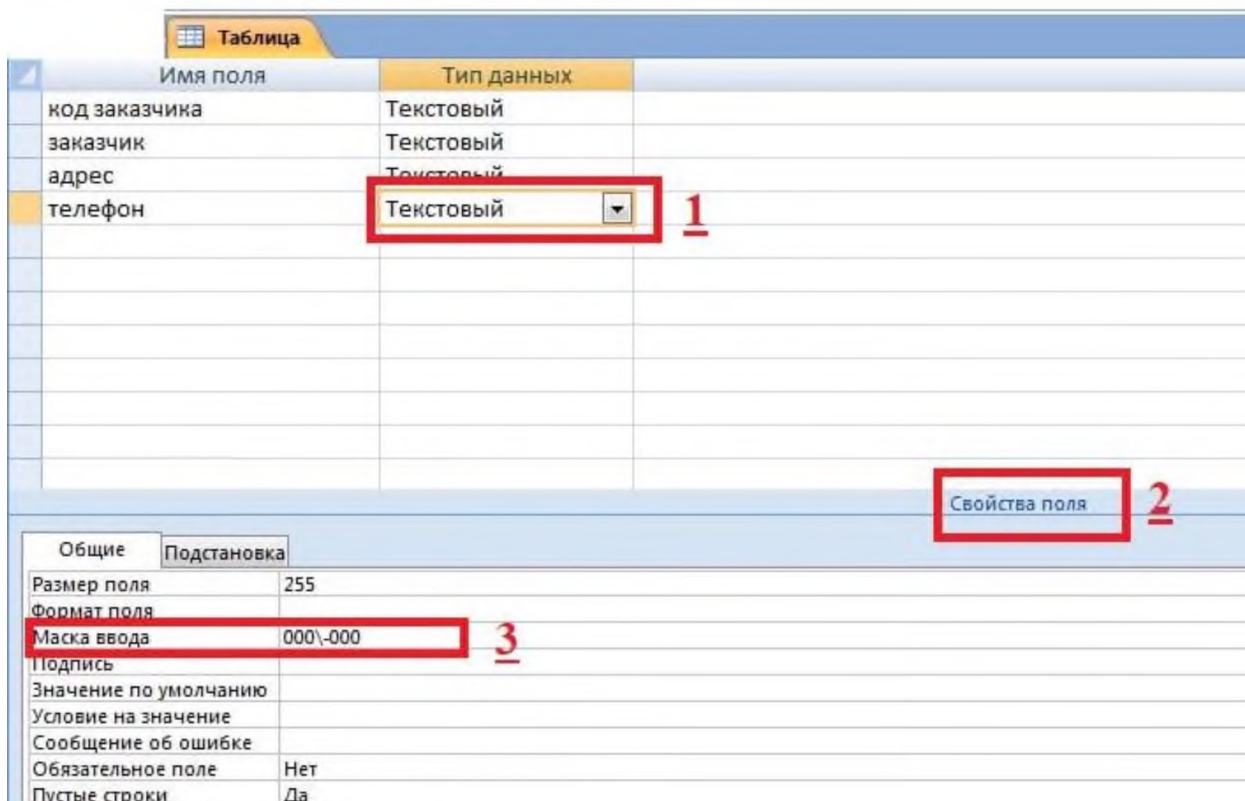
Таблица

| Имя поля | Тип данных |
|---|---|
| код заказчика | Текстовый |
| заказчик | Текстовый |
| адрес | Текстовый |
| телефон | Текстовый |

1

Свойства поля

2

Общие | Подстановка

| | |
|---|---|
| Размер поля | 255 |
| Формат поля | |
| Маска ввода | 000\-000 |
| Подпись | |
| Значение по умолчанию | |
| Условие на значение | |
| Сообщение об ошибке | |
| Обязательное поле | Нет |
| Пустые строки | Да |

3